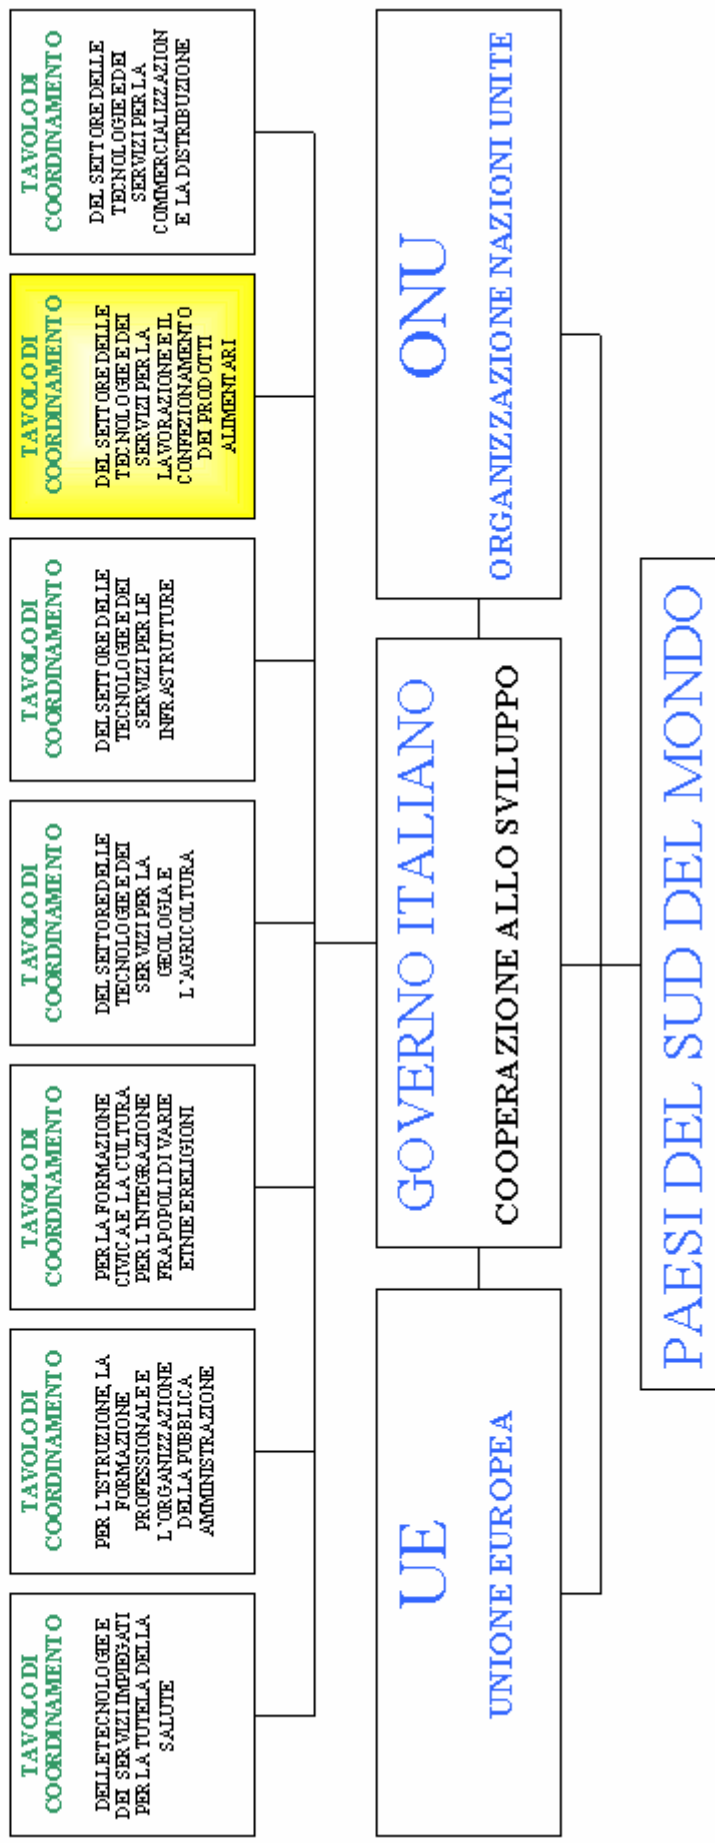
TAVOLO DI COORDINAMENTO
DEL SETTORE DELLE TECNOLOGIE E DEI SERVIZI PER LA COMMERCIALIZZAZIONE E LA DISTRIBUZIONE

TAVOLO DI COORDINAMENTO
DEL SETTORE DELLE TECNOLOGIE E DEI SERVIZI PER LA LAVORAZIONE E IL CONFEZIONAMENTO DEI PRODOTTI ALIMENTARI

TAVOLO DI COORDINAMENTO
DEL SETTORE DELLE TECNOLOGIE E DEI SERVIZI PER LE INFRASTRUTTURE

TAVOLO DI COORDINAMENTO
DEL SETTORE DELLE TECNOLOGIE E DEI SERVIZI PER LA GEOLOGIA E L'AGRICOLTURA

TAVOLO DI COORDINAMENTO
PER LA FORMAZIONE CIVICA E LA CULTURA PER L'INTEGRAZIONE FRA POPOLI DI VARIE ETNIE E RELIGIONI

TAVOLO DI COORDINAMENTO
PER L'ISTRUZIONE, LA FORMAZIONE PROFESSIONALE E L'ORGANIZZAZIONE DELLA PUBBLICA AMMINISTRAZIONE

TAVOLO DI COORDINAMENTO
DELLE TECNOLOGIE E DEI SERVIZI IMPIEGATI PER LA TUTELA DELLA SALUTE

ONU
ORGANIZZAZIONE NAZIONI UNITE

GOVERNO ITALIANO
COOPERAZIONE ALLO SVILUPPO

UE
UNIONE EUROPEA

PAESI DEL SUD DEL MONDO